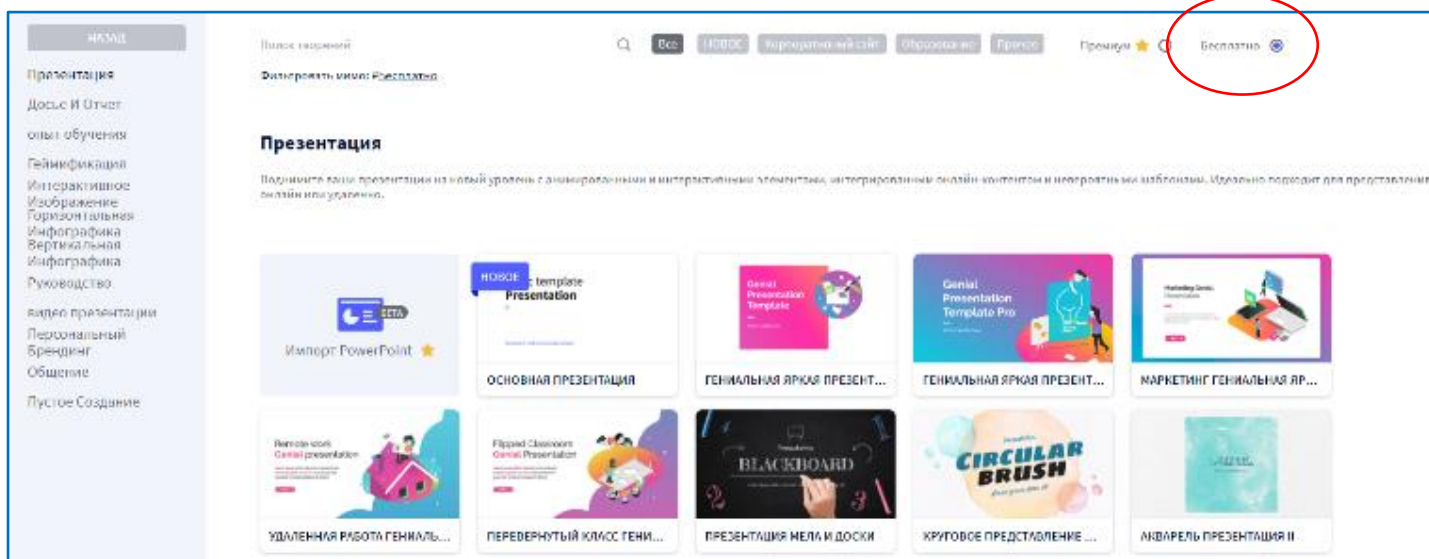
НАЗАД

Презентация

Досье И Отчет

опыт обучения

Геймификация

Интерактивное Изображение

Горизонтальная Инфографика

Вертикальная Инфографика

Руководство

видео презентации

Персональный Брендинг

Общение

Пустое Создание

Поиск творений

Все НОВОЕ Корпоративный сайт Образование Просто

Премиум Бесплатно

Фильтровать имио: Бесплатно

Презентация

Поднимите ваши презентации на новый уровень с анимированными и интерактивными элементами, интегрированным онлайн-контентом и невероятными шаблонами. Идеально подходит для представления онлайн или удаленно.

BETA

Импорт PowerPoint

НОВОЕ

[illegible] template Presentation

ОСНОВНАЯ ПРЕЗЕНТАЦИЯ

Genial Presentation Template

ГЕНИАЛЬНАЯ ЯРКАЯ ПРЕЗЕНТ...

Genial Presentation Template Pro

ГЕНИАЛЬНАЯ ЯРКАЯ ПРЕЗЕНТ...

Marketing Genial Presentation

МАРКЕТИНГ ГЕНИАЛЬНАЯ ЯР...

Remote work Genial presentation

УДАЛЕННАЯ РАБОТА ГЕНИАЛЬ...

Flipped Classroom Genial Presentation

ПЕРЕВЕРНУТЫЙ КЛАСС ГЕНИ...

BLACKBOARD

ПРЕЗЕНТАЦИЯ МЕЛА И ДОСКИ

CIRCULAR BRUSH

КРУГОВОЕ ПРЕДСТАВЛЕНИЕ ...

АКВАРЕЛЬ ПРЕЗЕНТАЦИЯ II